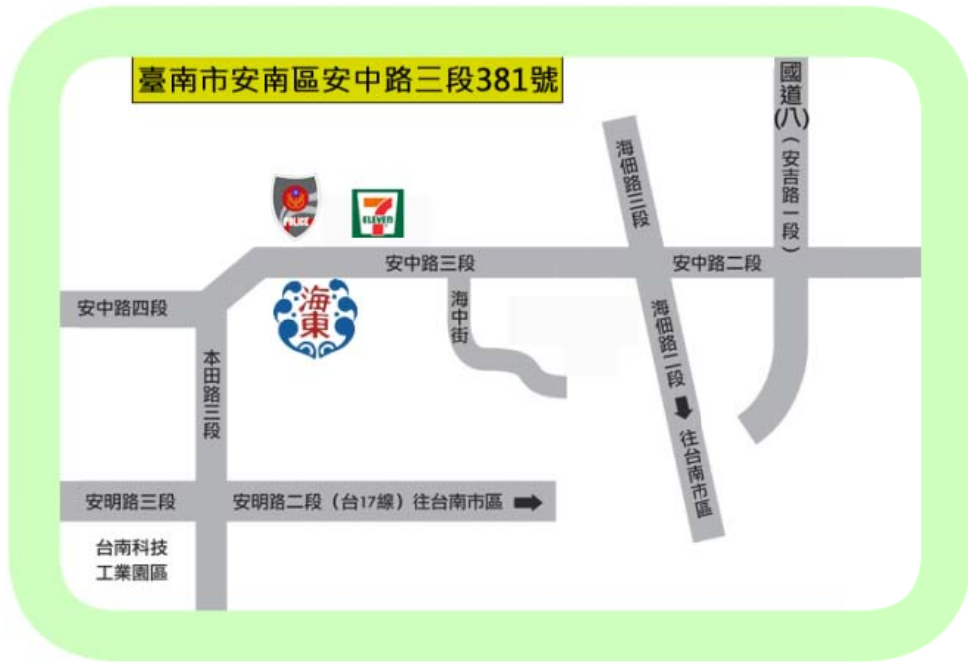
臺南市安南區安中路三段381號

國道(八)(安吉路一段)

海佃路三段

安中路三段

安中路二段

POLICE

7 ELEVEN

安中路四段

海東

海中街

海佃路二段

往台南市區

本田路三段

安明路三段

安明路二段(台17線)往台南市區

台南科技工業園區